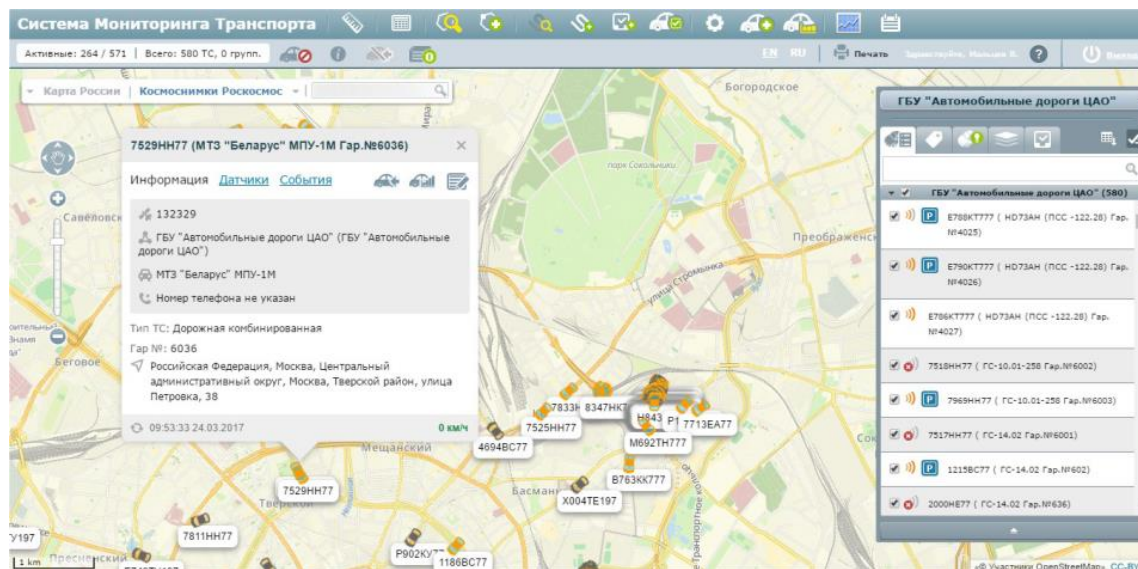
Система Мониторинга Транспорта

Активные: 264 / 571 | Всего: 580 ТС, 0 групп.

EN RU | Печать Здравствуйте, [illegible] ? Выход

Карта России | Космоснимки Роскосмос

Богородское

ГБУ "Автомобильные дороги ЦАО"

ГБУ "Автомобильные дороги ЦАО" (580)

Е788КТ777 ( HD73AH (ПСС -122.28) Гар. №4025)

Е790КТ777 ( HD73AH (ПСС -122.28) Гар. №4026)

Е786КТ777 ( HD73AH (ПСС -122.28) Гар. №4027)

7518НН77 ( ГС-10.01-258 Гар.№6002)

7969НН77 ( ГС-10.01-258 Гар.№6003)

7517НН77 ( ГС-14.02 Гар.№6001)

1215ВС77 ( ГС-14.02 Гар.№602)

2000НЕ77 ( ГС-14.02 Гар.№636)

7529НН77 (МТЗ "Беларус" МПУ-1М Гар.№6036)

Информация Датчики События

132329

ГБУ "Автомобильные дороги ЦАО" (ГБУ "Автомобильные дороги ЦАО")

МТЗ "Беларус" МПУ-1М

Номер телефона не указан

Тип ТС: Дорожная комбинированная

Гар №: 6036

Российская Федерация, Москва, Центральный административный округ, Москва, Тверской район, улица Петровка, 38

09:53:33 24.03.2017

0 км/ч

Савеловск

Беговое

Преображенск

парк Сокольники

улица Стромынка

Мещанский

Басман

Тверской

Пресненский

7833Н 8347НК Н843 Р1 7713ЕА77

7525НН77

4694ВС77

М692ТН777

В763КК777

Х004ТЕ197

7529НН77

7811НН77

Р902КУ77

1186ВС77

У197

1 km

© Участники OpenStreetMap, CC-BY